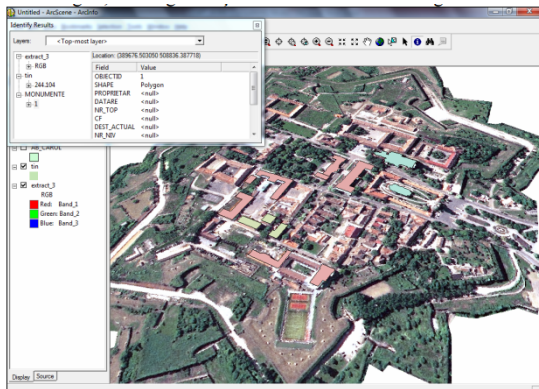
Untitled - ArcScene - ArcInfo

Identify Results

Layers: <Top-most layer>

extract_3
RGB
tin
244.104
MONUMENTE
1

Location: (389676.503050 508836.387718)

| Field | Value |
|---|---|
| OBJECTID | 1 |
| SHAPE | Polygon |
| PROPRIETAR | <null> |
| DATARE | <null> |
| NR_TOP | <null> |
| CF | <null> |
| DEST_ACTUAL | <null> |
| NR_NIV | <null> |

AB_CAROL

tin

extract_3
RGB
Red: Band_1
Green: Band_2
Blue: Band_3

Display Source